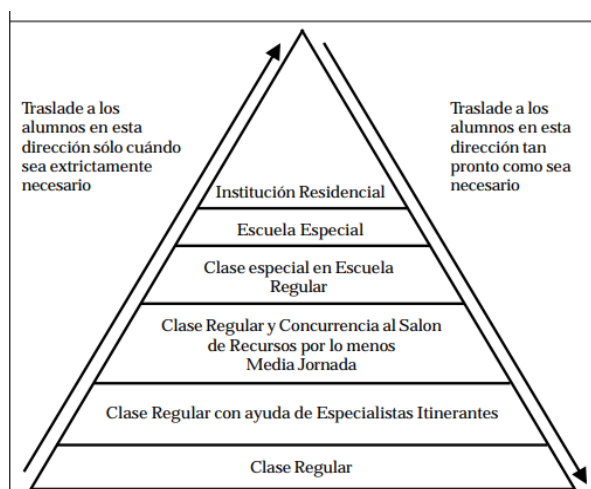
Traslade a los alumnos en esta dirección sólo cuándo sea extrictamente necesario

Traslade a los alumnos en esta dirección tan pronto como sea necesario

Institución Residencial

Escuela Especial

Clase especial en Escuela Regular

Clase Regular y Concurrencia al Salon de Recursos por lo menos Media Jornada

Clase Regular con ayuda de Especialistas Itinerantes

Clase Regular